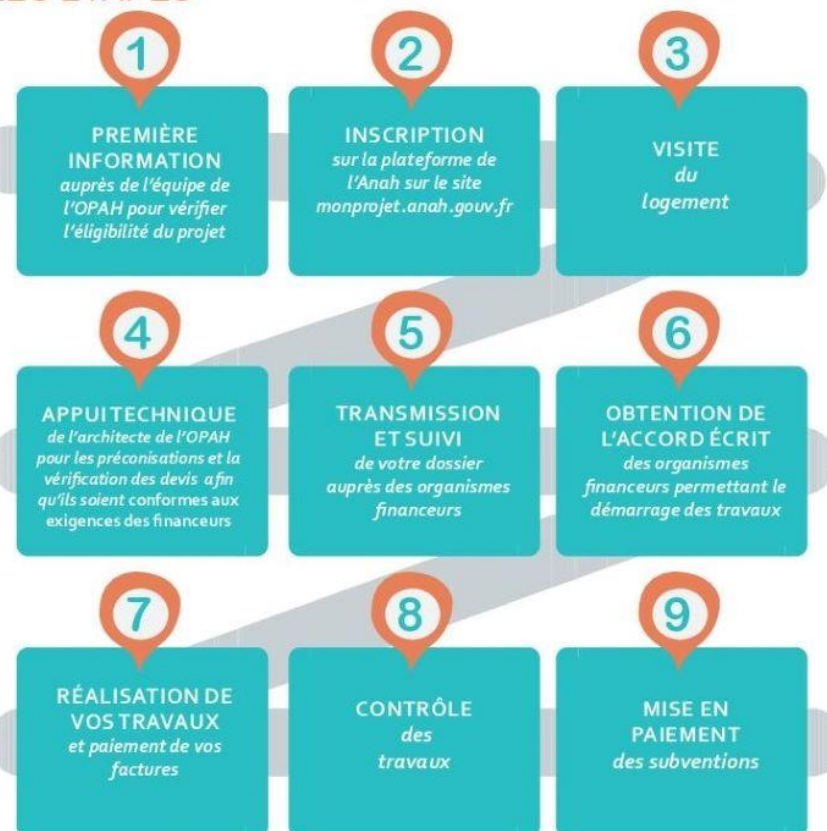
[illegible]

1

PREMIÈRE INFORMATION
auprès de l'équipe de l'OPAH pour vérifier l'éligibilité du projet

2

INSCRIPTION
sur la plateforme de l'Anah sur le site monprojet.anah.gouv.fr

3

VISITE
du logement

4

APPUI TECHNIQUE
de l'architecte de l'OPAH pour les préconisations et la vérification des devis afin qu'ils soient conformes aux exigences des financeurs

5

TRANSMISSION ET SUIVI
de votre dossier auprès des organismes financeurs

6

OBTENTION DE L'ACCORD ÉCRIT
des organismes financeurs permettant le démarrage des travaux

7

RÉALISATION DE VOS TRAVAUX
et paiement de vos factures

8

CONTRÔLE
des travaux

9

MISE EN PAIEMENT
des subventions